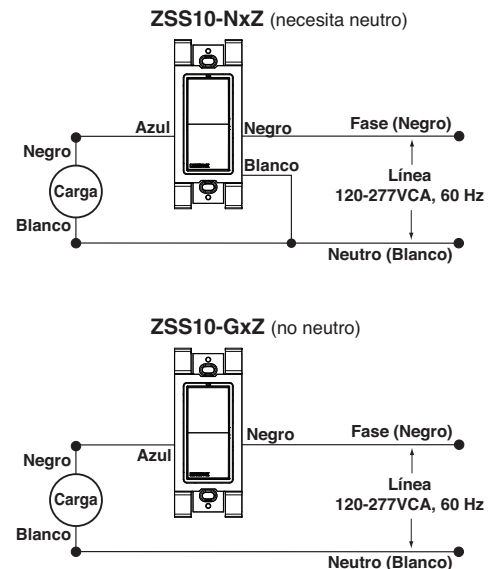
**ZSS10-NxZ** (necesita neutro)

Azul
Negro
Fase (Negro)
Negro
Carga
Blanco
Línea
120-277VCA, 60 Hz
Blanco
Neutro (Blanco)

**ZSS10-GxZ** (no neutro)

Negro
Fase (Negro)
Azul
Negro
Carga
Línea
120-277VCA, 60 Hz
Blanco
Neutro (Blanco)